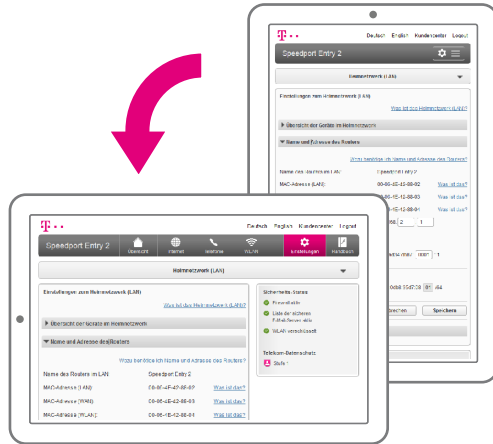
Deutsch English Kundencenter Logout

Speedport Entry 2

Heimnetzwerk (LAN)

Einstellungen zum Heimnetzwerk (LAN)

Was ist das Heimnetzwerk (LAN)?

Übersicht der Geräte im Heimnetzwerk

Name und Adresse des Routers

Wozu benötige ich Name und Adresse des Routers?

Name des Routers im LAN: Speedport Entry 2

MAC-Adresse (LAN): 00-06-4F-42-88-02 Was ist das?

MAC-Adresse (WAN): 00-06-1E-12-88-03 Was ist das?

MAC-Adresse (WLAN): 00-06-1E-12-88-04 Was ist das?

Deutsch English Kundencenter Logout

Speedport Entry 2

Übersicht Internet Telefonie WLAN Einstellungen Handbuch

Heimnetzwerk (LAN)

Einstellungen zum Heimnetzwerk (LAN)

Was ist das Heimnetzwerk (LAN)?

Übersicht der Geräte im Heimnetzwerk

Name und Adresse des Routers

Wozu benötige ich Name und Adresse des Routers?

Name des Routers im LAN: Speedport Entry 2

MAC-Adresse (LAN): 00-06-4F-42-88-02 Was ist das?

MAC-Adresse (WAN): 00-06-1E-12-88-03 Was ist das?

MAC-Adresse (WLAN): 00-06-1E-12-88-04 Was ist das?

Sicherheits-Status

Firewall aktiv

Liste der sicheren E-Mail-Server aktiv

WLAN verschlüsselt

Telekom-Datenschutz

Stufe 1

Speichern